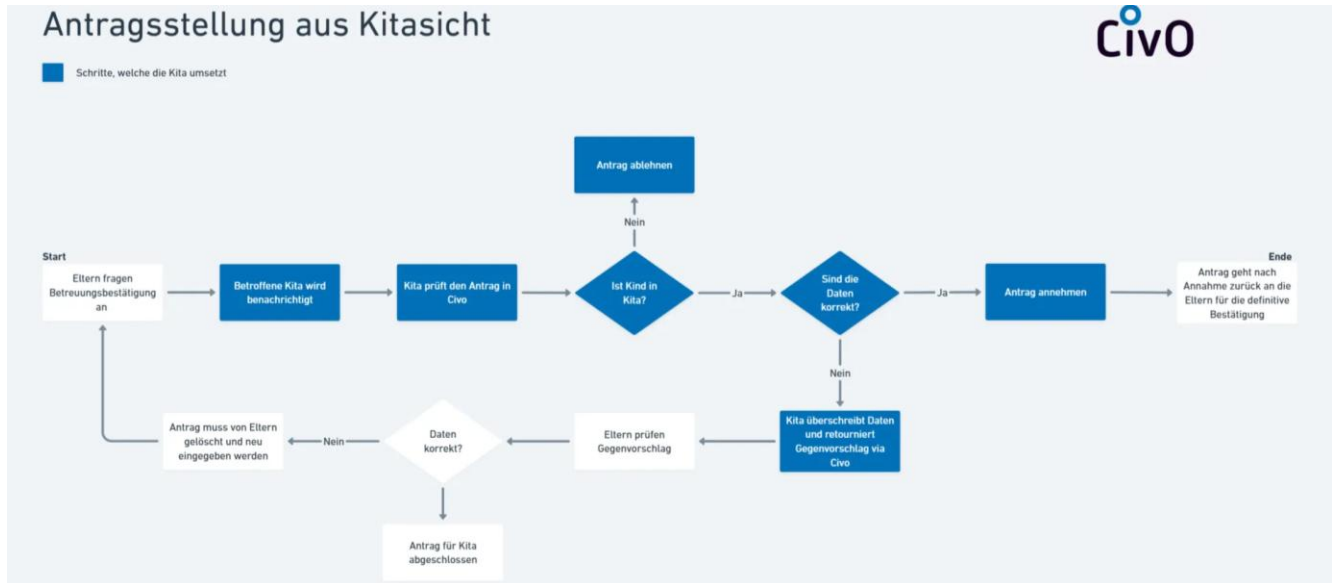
Antragsstellung aus Kitasicht

CivO

Schritte, welche die Kita umsetzt

Start

Eltern fragen Betreuungsbestätigung an

Betroffene Kita wird benachrichtigt

Kita prüft den Antrag in Civo

Ist Kind in Kita?

Nein

Antrag ablehnen

Ja

Sind die Daten korrekt?

Ja

Antrag annehmen

Ende

Antrag geht nach Annahme zurück an die Eltern für die definitive Bestätigung

Nein

Kita überschreibt Daten und retourniert Gegenvorschlag via Civo

Eltern prüfen Gegenvorschlag

Daten korrekt?

Nein

Antrag muss von Eltern gelöscht und neu eingegeben werden

Antrag für Kita abgeschlossen